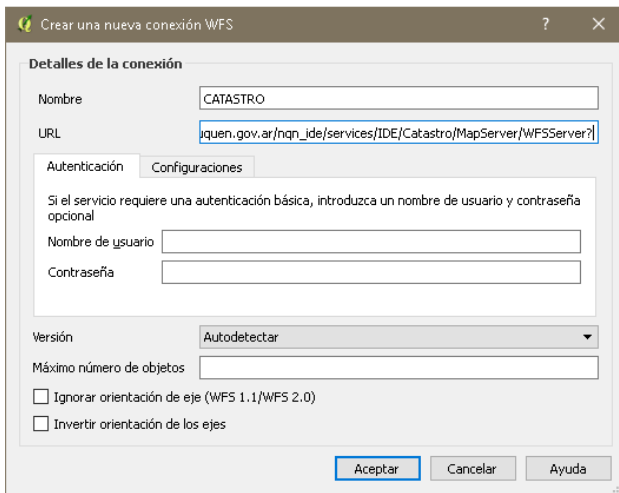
Crear una nueva conexión WFS ? ×

Detalles de la conexión

Nombre CATASTRO

URL iquen.gov.ar/nqn_ide/services/IDE/Catastro/MapServer/WFSServer?

Autenticación Configuraciones

Si el servicio requiere una autenticación básica, introduzca un nombre de usuario y contraseña opcional

Nombre de usuario

Contraseña

Versión Autodetectar

Máximo número de objetos

Ignorar orientación de eje (WFS 1.1/WFS 2.0)

Invertir orientación de los ejes

Aceptar Cancelar Ayuda